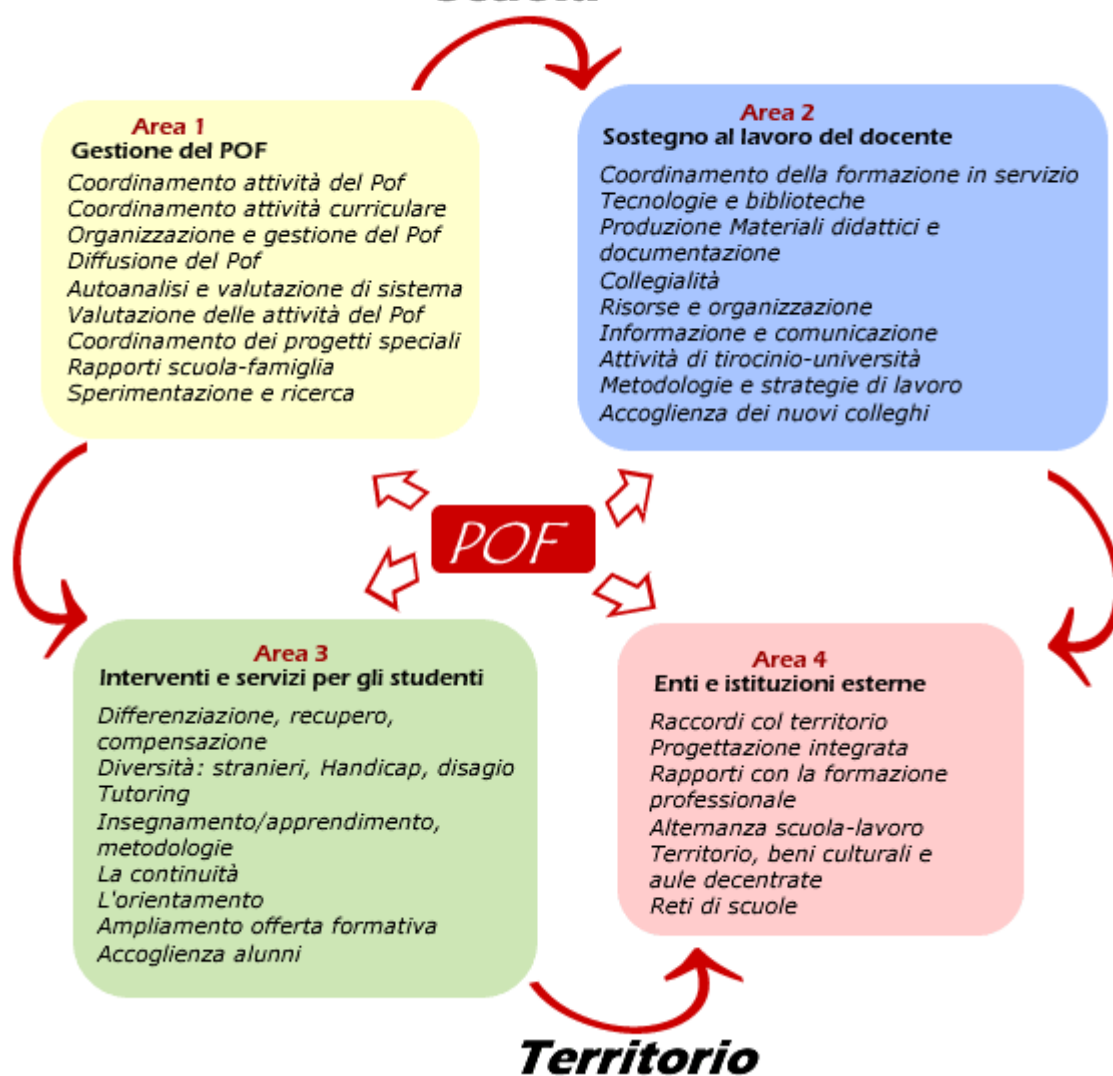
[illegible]

Area 1
Gestione del POF
Coordinamento attività del Pof
Coordinamento attività curriculare
Organizzazione e gestione del Pof
Diffusione del Pof
Autoanalisi e valutazione di sistema
Valutazione delle attività del Pof
Coordinamento dei progetti speciali
Rapporti scuola-famiglia
Sperimentazione e ricerca

Area 2
Sostegno al lavoro del docente
Coordinamento della formazione in servizio
Tecnologie e biblioteche
Produzione Materiali didattici e documentazione
Collegialità
Risorse e organizzazione
Informazione e comunicazione
Attività di tirocinio-università
Metodologie e strategie di lavoro
Accoglienza dei nuovi colleghi

POF

Area 3
Interventi e servizi per gli studenti
Differenziazione, recupero, compensazione
Diversità: stranieri, Handicap, disagio
Tutoring
Insegnamento/apprendimento, metodologie
La continuità
L'orientamento
Ampliamento offerta formativa
Accoglienza alunni

Area 4
Enti e istituzioni esterne
Raccordi col territorio
Progettazione integrata
Rapporti con la formazione professionale
Alternanza scuola-lavoro
Territorio, beni culturali e aule decentrate
Reti di scuole

Territorio